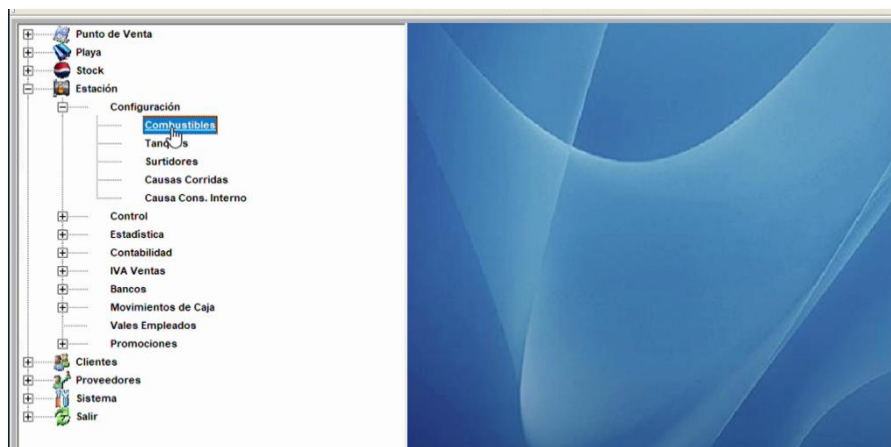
Punto de Venta
Playa
Stock
Estación
Configuración
Combustibles
Tanq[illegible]s
Surtidores
Causas Corridas
Causa Cons. Interno
Control
Estadística
Contabilidad
IVA Ventas
Bancos
Movimientos de Caja
Vales Empleados
Promociones
Clientes
Proveedores
Sistema
Salir